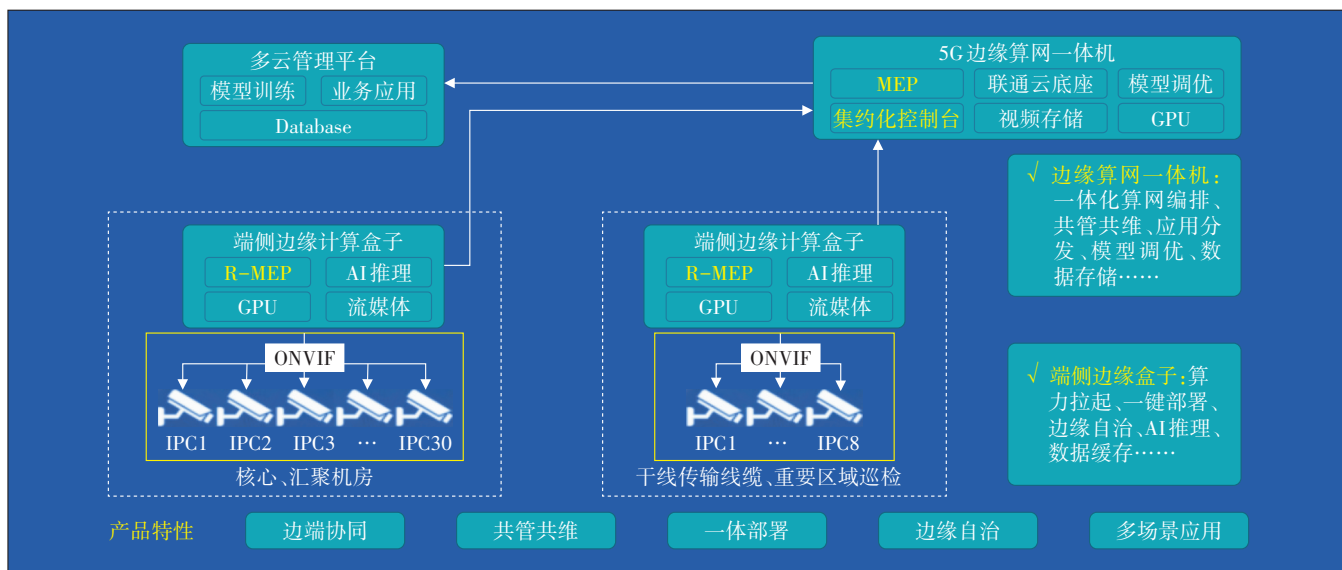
多云管理平台
模型训练 业务应用
Database

5G边缘算网一体机
MEP 联通云底座 模型调优
集约化控制台 视频存储 GPU

√ 边缘算网一体机：一体化算网编排、共管共维、应用分发、模型调优、数据存储……

端侧边缘计算盒子
R-MEP AI推理
GPU 流媒体
ONVIF
IPC1 IPC2 IPC3 … IPC30
核心、汇聚机房

端侧边缘计算盒子
R-MEP AI推理
GPU 流媒体
ONVIF
IPC1 … IPC8
干线传输线缆、重要区域巡检

√ 端侧边缘盒子：算力拉起、一键部署、边缘自治、AI推理、数据缓存……

产品特性 边端协同 共管共维 一体部署 边缘自治 多场景应用